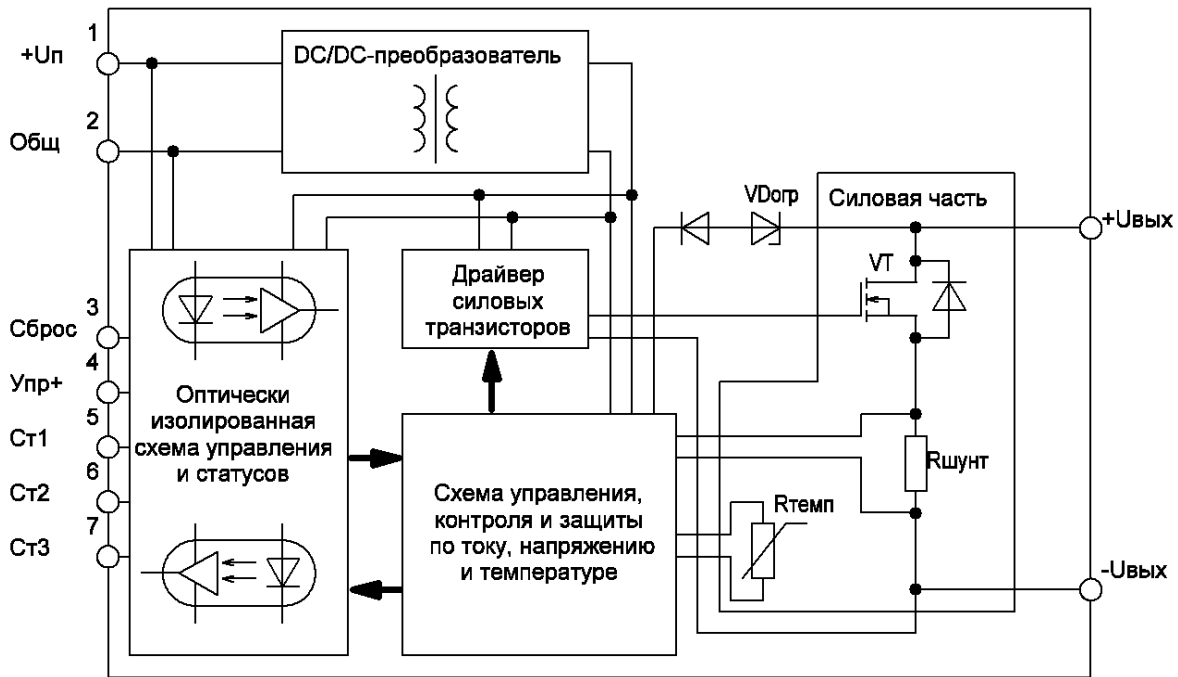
1
+Uп
2
Общ
DC/DC-преобразователь
VDогр
Силовая часть
+Uвых
VT
Драйвер силовых транзисторов
3
Сброс
4
Упр+
5
Ст1
6
Ст2
7
Ст3
Оптически изолированная схема управления и статусов
Rшунт
Rтемп
Схема управления, контроля и защиты по току, напряжению и температуре
-Uвых